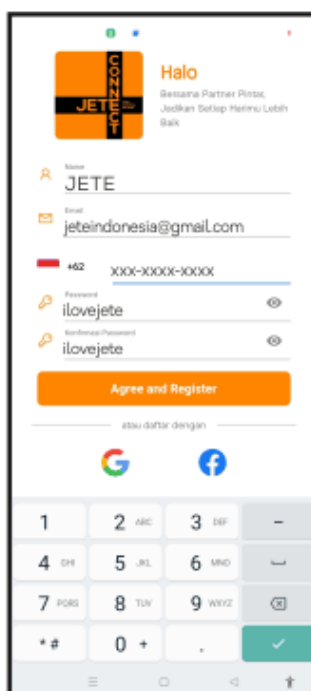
CONNECT
JETE

Halo

Bersama Partner Pintar, Jadikan Setiap Harimu Lebih Baik

Nama
JETE

Email
jeteindonesia@gmail.com

+62
xxx-xxxx-xxxx

Password
ilovejete

Konfirmasi Password
ilovejete

Agree and Register

atau daftar dengan

G

1
2 ABC
3 DEF
–
4 GHI
5 JKL
6 MNO
7 PQRS
8 TUV
9 WXYZ
* #
0 +
.